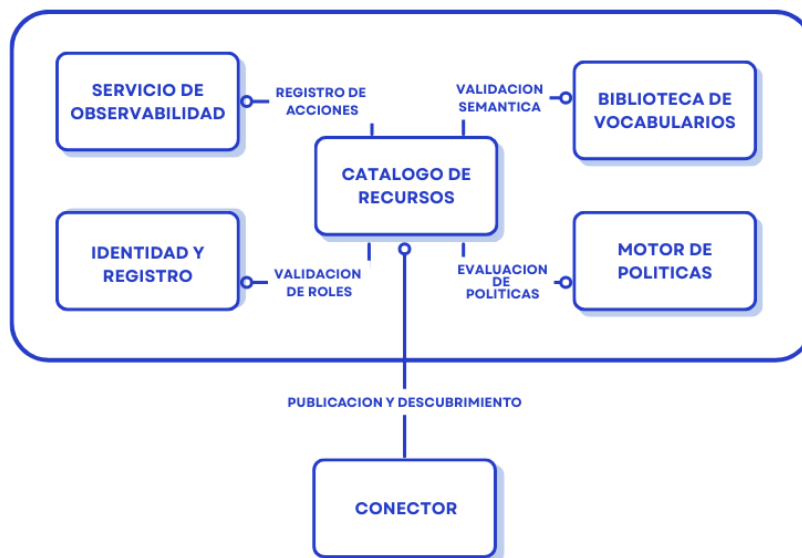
SERVICIO DE OBSERVABILIDAD

REGISTRO DE ACCIONES

VALIDACION SEMANTICA

BIBLIOTECA DE VOCABULARIOS

CATALOGO DE RECURSOS

IDENTIDAD Y REGISTRO

VALIDACION DE ROLES

EVALUACION DE POLITICAS

MOTOR DE POLITICAS

PUBLICACION Y DESCUBRIMIENTO

CONECTOR